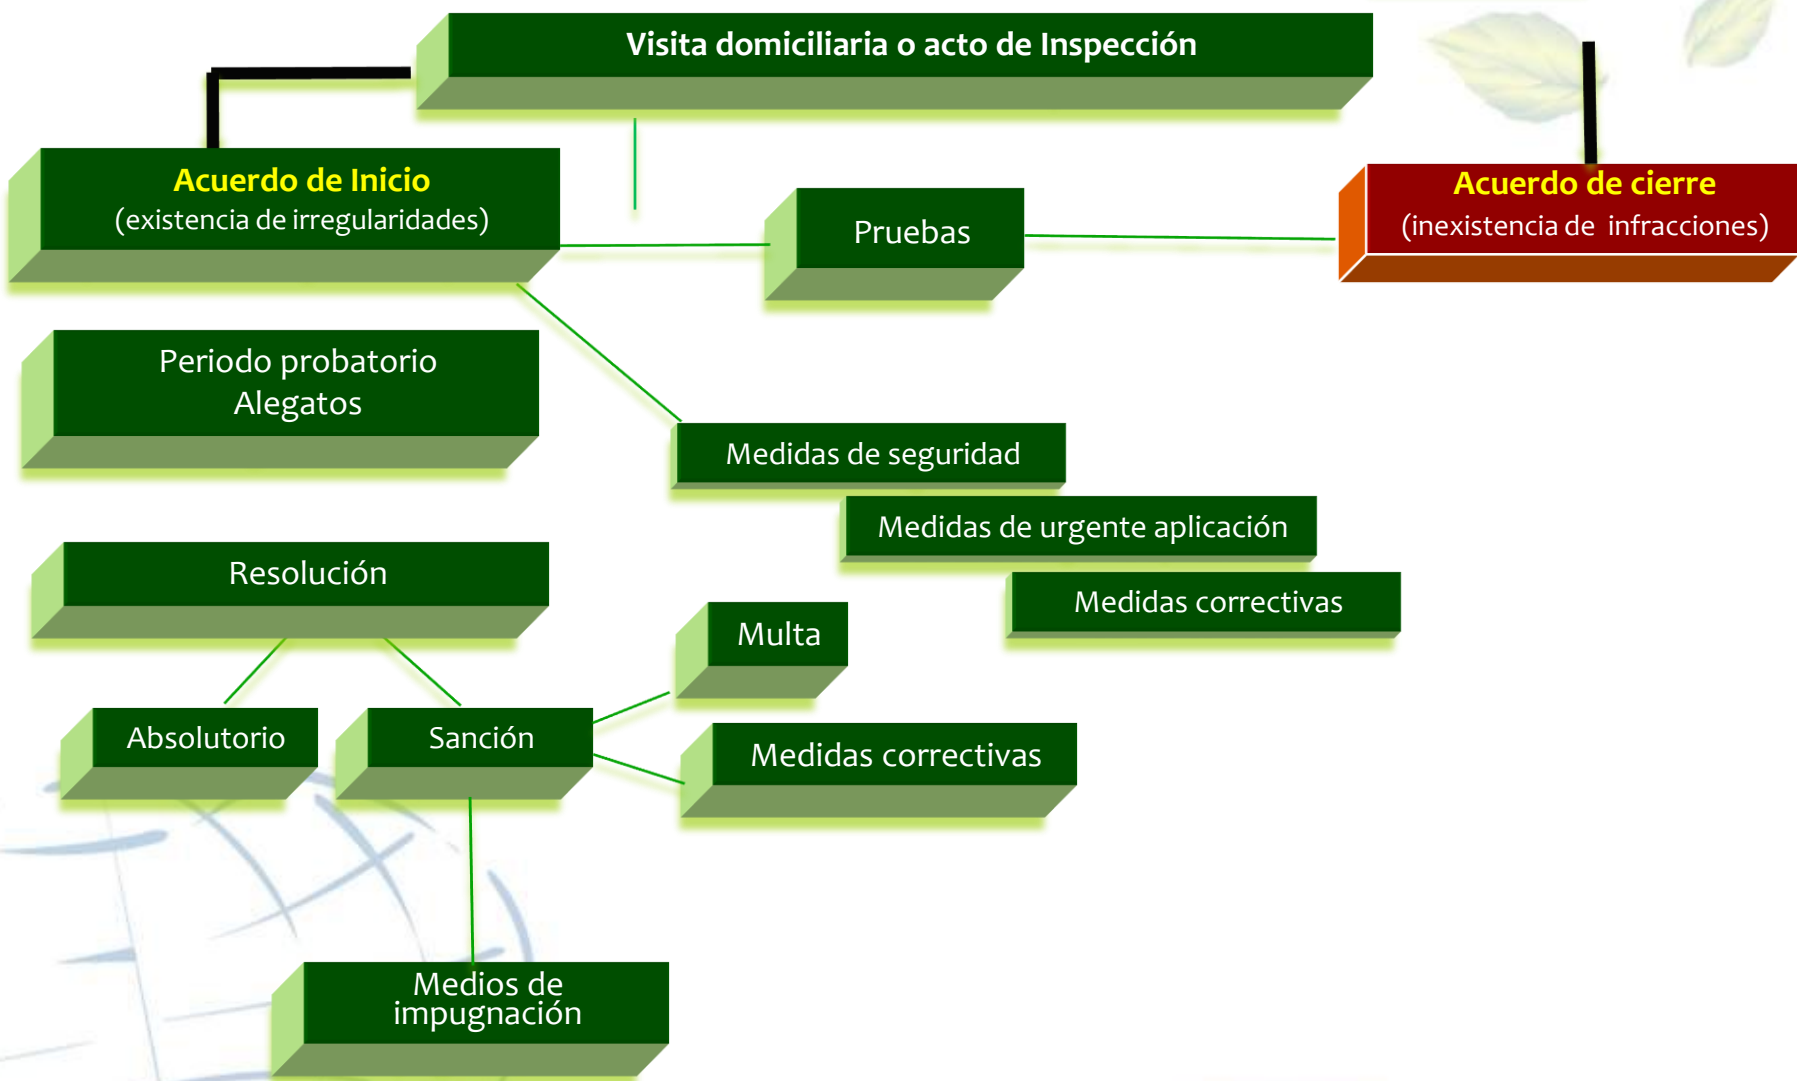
Visita domiciliaria o acto de Inspección

Acuerdo de Inicio
(existencia de irregularidades)

Pruebas

Acuerdo de cierre
(inexistencia de infracciones)

Periodo probatorio
Alegatos

Medidas de seguridad

Medidas de urgente aplicación

Medidas correctivas

Resolución

Multa

Absolutorio

Sanción

Medidas correctivas

Medios de impugnación